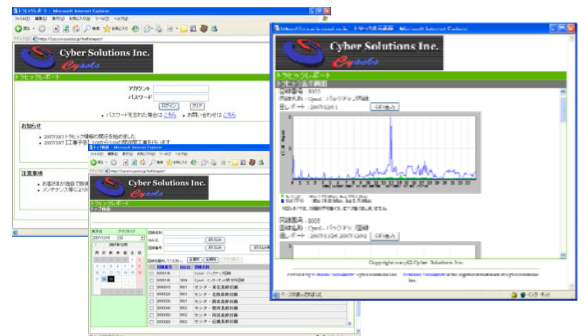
Cyber Solutions Inc.

Cysols

アカウント

パスワード

ログイン

クリア

パスワードを忘れた場合は こちら

お問い合わせは こちら

お知らせ

注意事項

Cyber Solutions Inc.

Cysols

トラヒックレポート

Cyber Solutions Inc.

Cysols

トラヒックレポート

回線番号：0005

PDF出力

回線番号：0005

PDF出力

Copyright(c) Cyber Solutions Inc.

インターネット